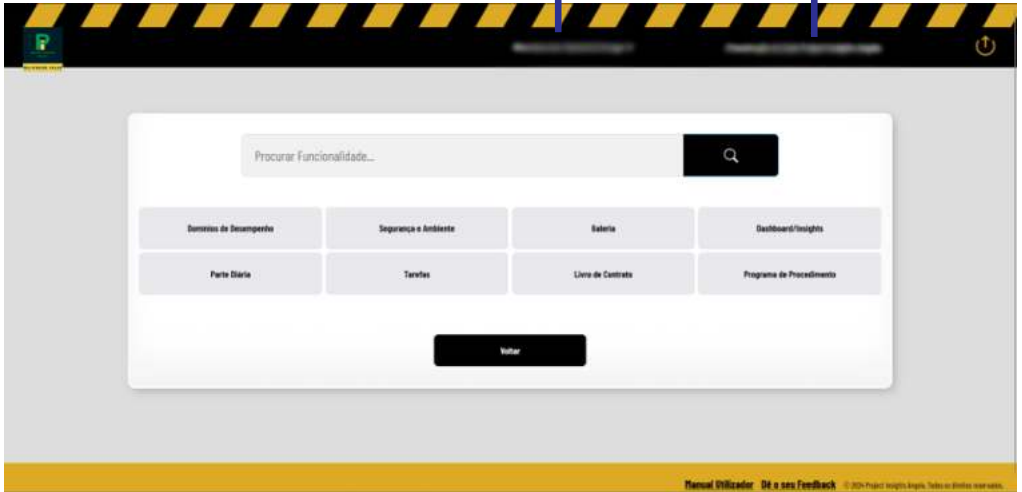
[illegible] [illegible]

Procurar Funcionalidade...

| Domínios de Desempenho | Segurança e Ambiente | Galeria | Dashboard/Insights |
|---|---|---|---|
| Parte Diária | Tarefas | Livro de Contrato | Programa de Procedimento |

Voltar

Manual Utilizador Dê o seu Feedback © 2024 Project Insights Angola. Todos os direitos reservados.